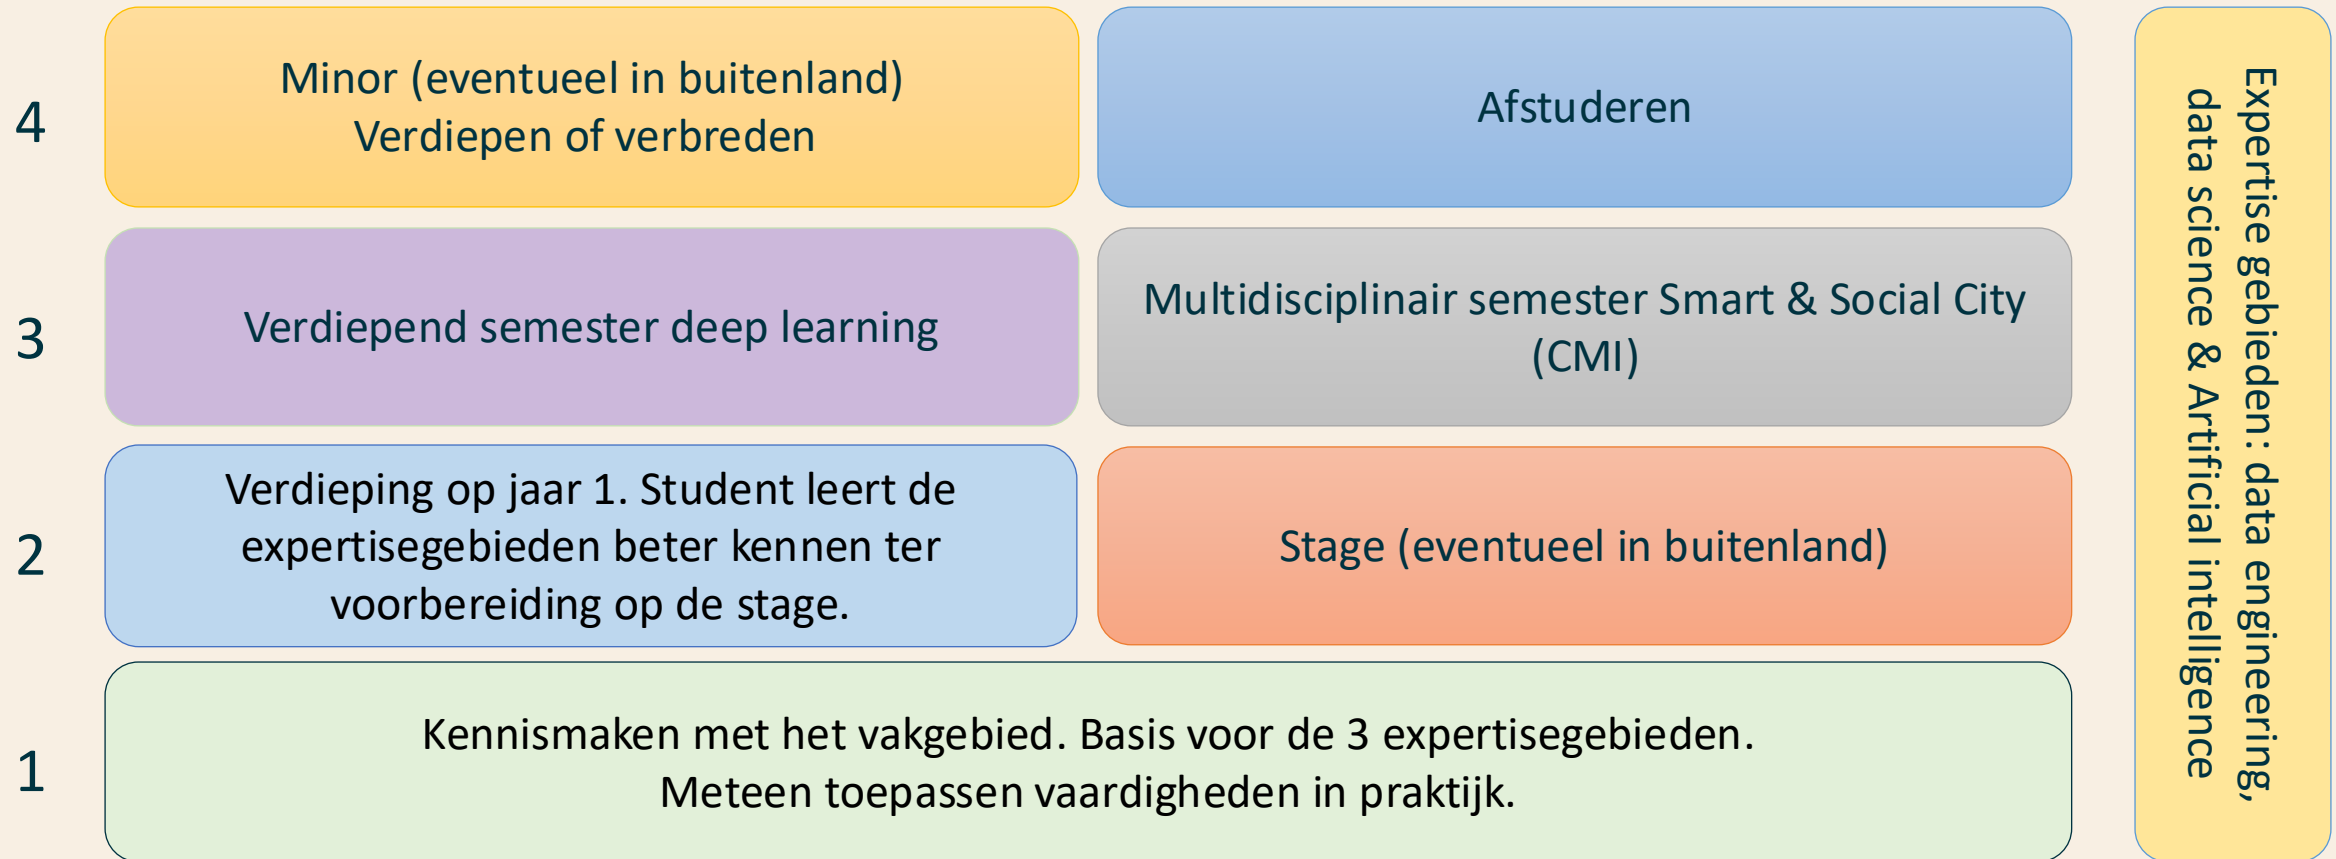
4

Minor (eventueel in buitenland)
Verdiepen of verbreden

Afstuderen

3

Verdiepend semester deep learning

Multidisciplinair semester Smart & Social City (CMI)

2

Verdieping op jaar 1. Student leert de expertisegebieden beter kennen ter voorbereiding op de stage.

Stage (eventueel in buitenland)

1

Kennismaken met het vakgebied. Basis voor de 3 expertisegebieden.
Meteen toepassen vaardigheden in praktijk.

Expertise gebieden: data engineering, data science & Artificial intelligence